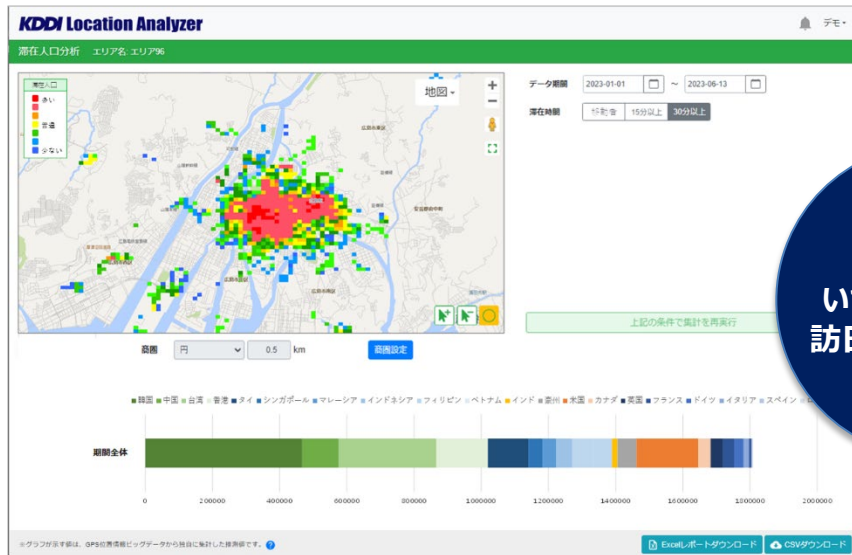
KDDI Location Analyzer

デモ

滞在人口分析　エリア名: エリア96

滞在人口
多い
普通
少ない

地図

データ期間　2023-01-01　～　2023-06-13

滞在時間　指定なし　15分以上　30分以上

上記の条件で集計を再実行

い
訪日

商圏　円　0.5　km　商圏設定

■韓国 ■中国 ■台湾 ■香港 ■タイ ■シンガポール ■マレーシア ■インドネシア ■フィリピン ■ベトナム ■インド ■豪州 ■米国 ■カナダ ■英国 ■フランス ■ドイツ ■イタリア ■スペイン

期間全体

0　200000　400000　600000　800000　1000000　1200000　1400000　1600000　1800000　2000000

※グラフが示す値は、GPS位置情報ビッグデータから独自に集計した推測値です。

Excelレポートダウンロード　CSVダウンロード